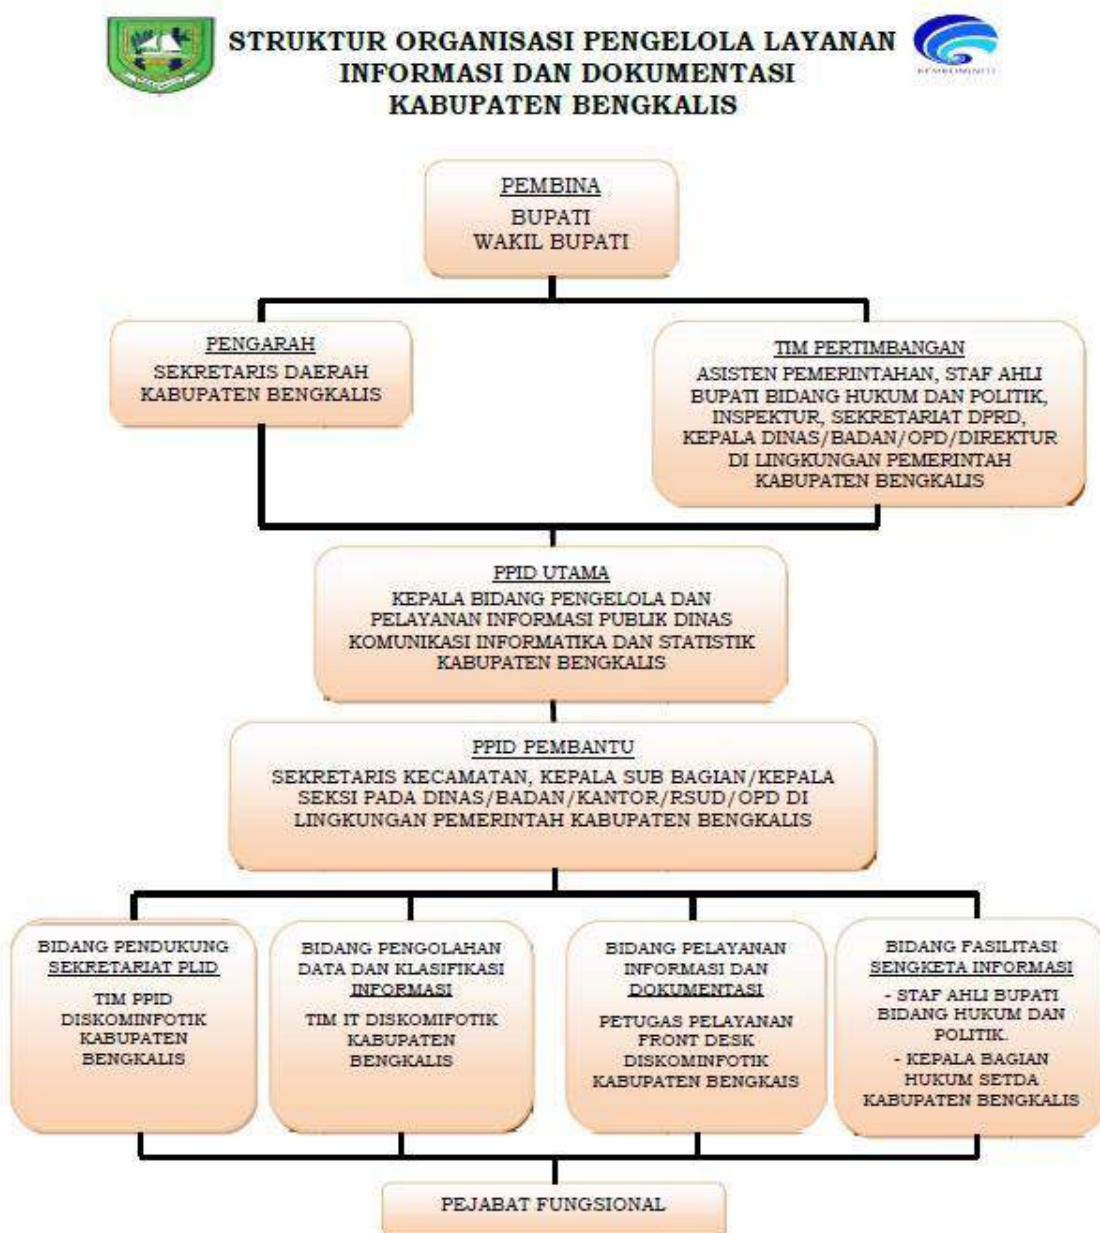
STRUKTUR ORGANISASI PENGELOLA LAYANAN INFORMASI DAN DOKUMENTASI KABUPATEN BENGKALIS

KEMKOMINFO

PEMBINA
BUPATI
WAKIL BUPATI

PENGARAH
SEKRETARIS DAERAH KABUPATEN BENGKALIS

TIM PERTIMBANGAN
ASISTEN PEMERINTAHAN, STAF AHLI BUPATI BIDANG HUKUM DAN POLITIK, INSPEKTUR, SEKRETARIAT DPRD, KEPALA DINAS/BADAN/OPD/DIREKTUR DI LINGKUNGAN PEMERINTAH KABUPATEN BENGKALIS

PPID UTAMA
KEPALA BIDANG PENGELOLA DAN PELAYANAN INFORMASI PUBLIK DINAS KOMUNIKASI INFORMATIKA DAN STATISTIK KABUPATEN BENGKALIS

PPID PEMBANTU
SEKRETARIS KECAMATAN, KEPALA SUB BAGIAN/KEPALA SEKSI PADA DINAS/BADAN/KANTOR/RSUD/OPD DI LINGKUNGAN PEMERINTAH KABUPATEN BENGKALIS

BIDANG PENDUKUNG SEKRETARIAT PLID
TIM PPID DISKOMINFOTIK KABUPATEN BENGKALIS

BIDANG PENGOLAHAN DATA DAN KLASIFIKASI INFORMASI
TIM IT DISKOMIFOTIK KABUPATEN BENGKALIS

BIDANG PELAYANAN INFORMASI DAN DOKUMENTASI
PETUGAS PELAYANAN FRONT DESK DISKOMINFOTIK KABUPATEN BENGKAIS

BIDANG FASILITASI SENGKETA INFORMASI
- STAF AHLI BUPATI BIDANG HUKUM DAN POLITIK.
- KEPALA BAGIAN HUKUM SETDA KABUPATEN BENGKALIS

PEJABAT FUNGSIONAL